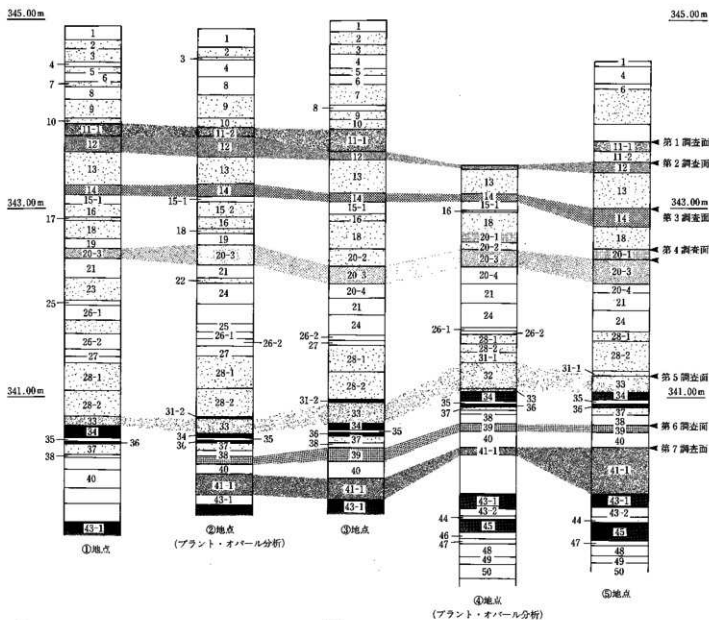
345.00m

345.00m

1
2
3
4
5
6
7
8
9
10
11-1
12
13
14
15-1
16
343.00m
17
18
19
20-3
21
23
25
26-1
26-2
27
28-1
28-2
341.00m
33
34
35
36
37
38
40
43-1
①地点

1
3
2
4
9
10
11-2
12
13
14
15-1
15 2
16
18
19
20-3
21
22
24
25
26-1
26-2
27
28-1
28-2
31-2
33
34
35
36
37
38
40
41-1
43-1
②地点
(プラント・オパール分析)

1
2
3
4
5
6
7
8
9
10
11-1
12
13
14
15-1
16
18
20-2
20 3
20-4
21
24
26-2
27
28-1
28-2
31-2
33
34
35
36
37
38
39
40
41-1
43-1
③地点

13
14
15-1
16
18
20-1
20-2
20-3
20-4
21
24
26-1
26-2
28-1
28-2
31-1
32
34
33
35
36
37
38
39
40
41-1
43-1
43-2
44
45
46
47
48
49
50
④地点
(プラント・オパール分析)

1
4
6
11-1
11-2
12
13
14
18
20-1
20-3
20-4
21
24
28-1
28-2
31-1
33
34
35
36
37
38
39
40
41-1
43-1
43-2
44
45
47
48
49
50
⑤地点

第1調査面
第2調査面
343.00m
第3調査面
第4調査面
第5調査面
341.00m
第6調査面
第7調査面